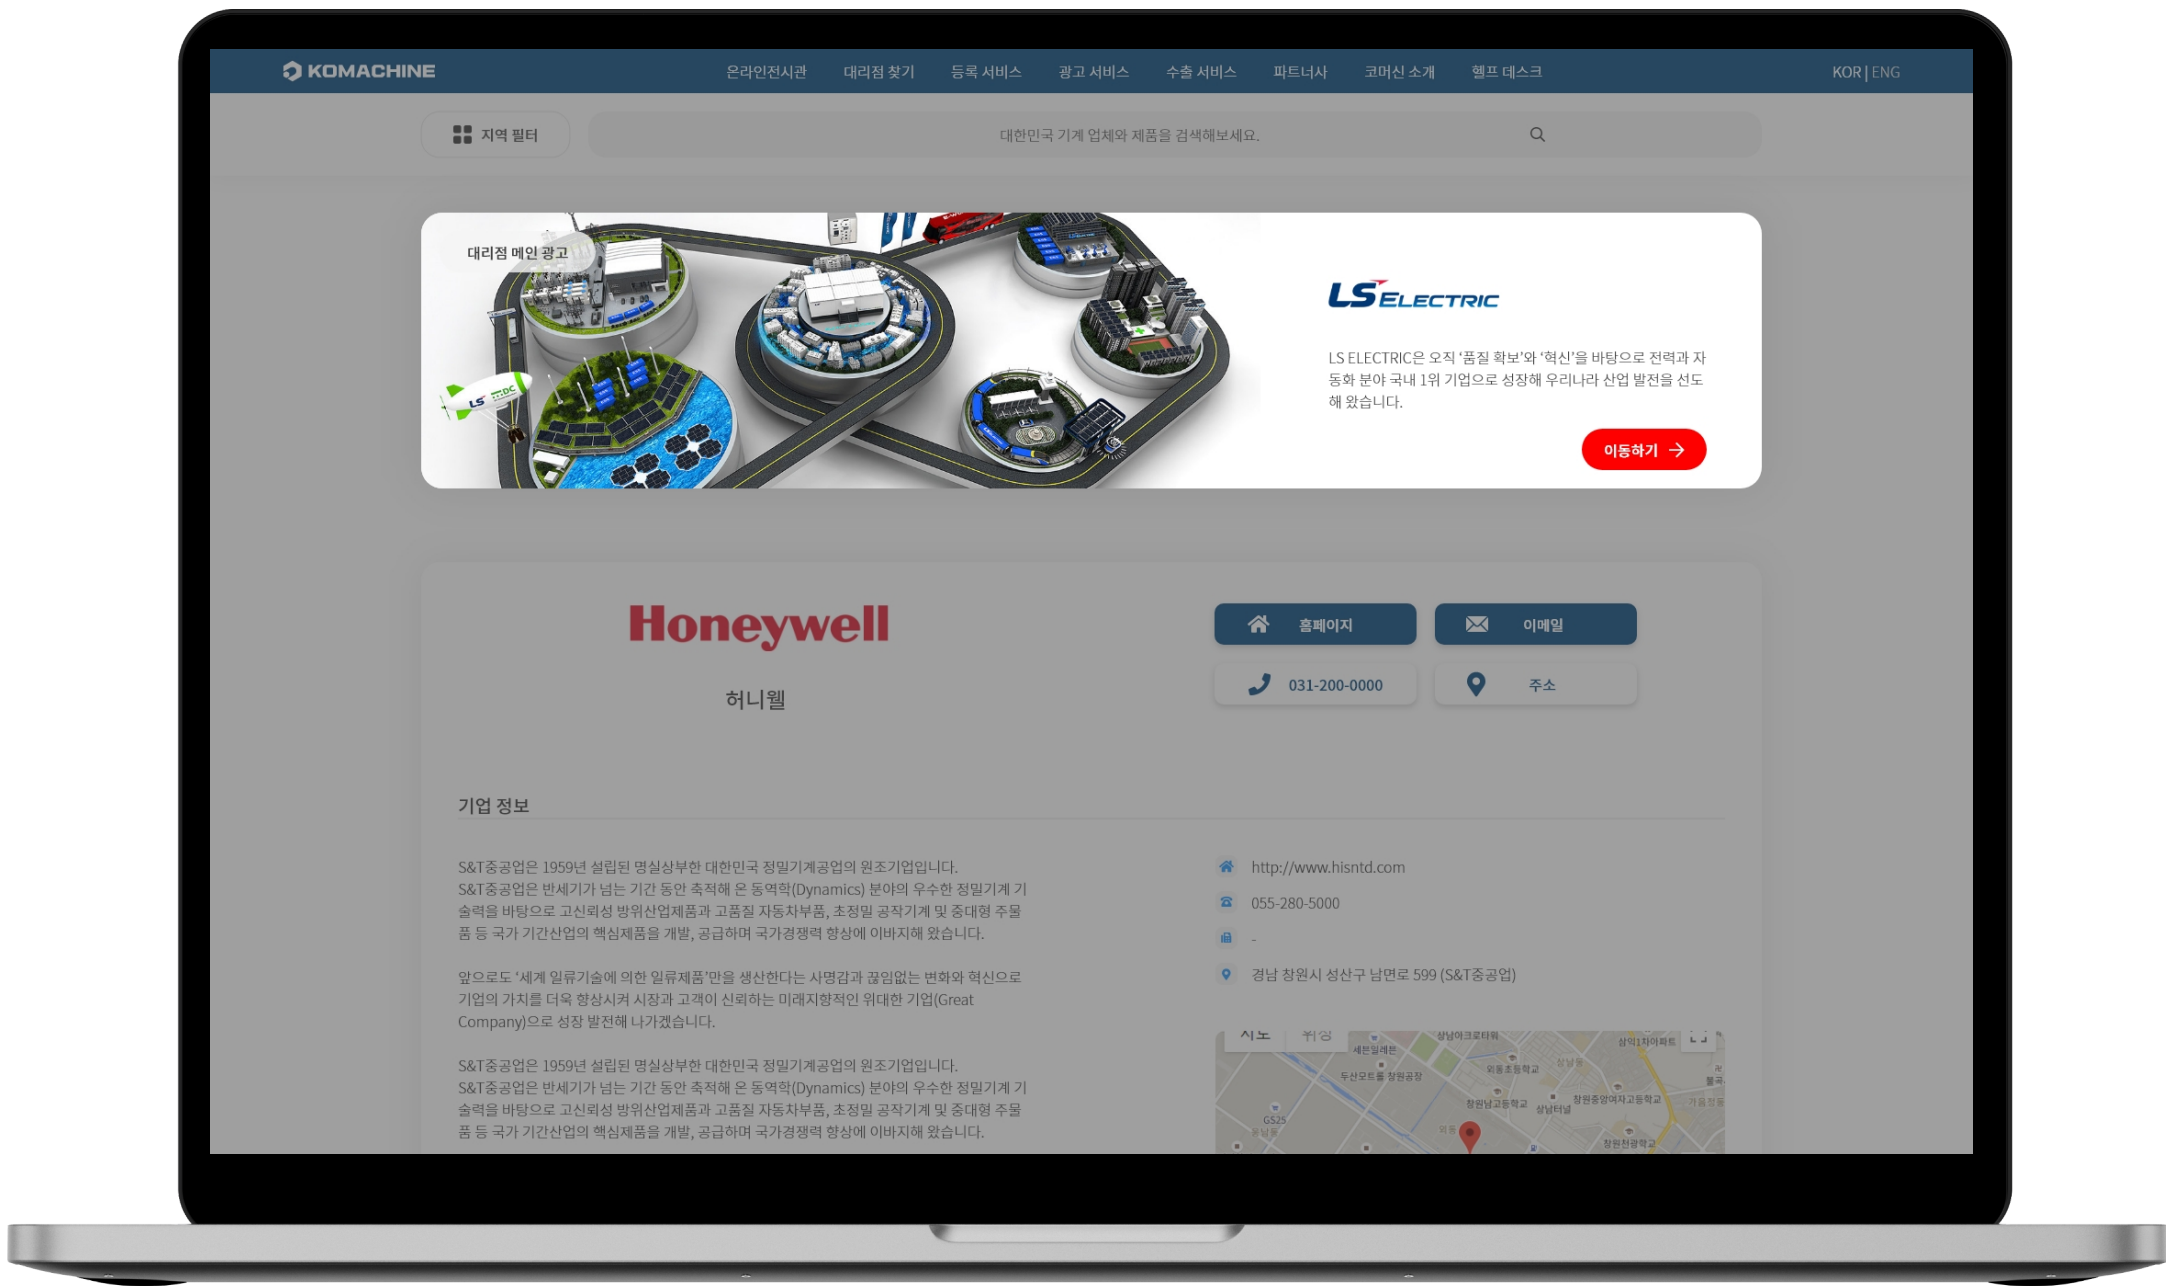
KOMACHINE

온라인전시관 대리점 찾기 등록 서비스 광고 서비스 수출 서비스 파트너사 코머신 소개 헬프 데스크

KOR | ENG

지역 필터

대한민국 기계 업체와 제품을 검색해보세요.

대리점 메인 광고

LS ELECTRIC

LS ELECTRIC은 오직 '품질 확보'와 '혁신'을 바탕으로 전력과 자동화 분야 국내 1위 기업으로 성장해 우리나라 산업 발전을 선도해 왔습니다.

이동하기

Honeywell

허니웰

홈페이지

이메일

031-200-0000

주소

기업 정보

S&T중공업은 1959년 설립된 명실상부한 대한민국 정밀기계공업의 원조기업입니다.
S&T중공업은 반세기가 넘는 기간 동안 축적해 온 동역학(Dynamics) 분야의 우수한 정밀기계 기술력을 바탕으로 고신뢰성 방위산업제품과 고품질 자동차부품, 초정밀 공작기계 및 중대형 주물품 등 국가 기간산업의 핵심제품을 개발, 공급하며 국가경쟁력 향상에 이바지해 왔습니다.

앞으로도 '세계 일류기술에 의한 일류제품'만을 생산한다는 사명감과 끊임없는 변화와 혁신으로 기업의 가치를 더욱 향상시켜 시장과 고객이 신뢰하는 미래지향적인 위대한 기업(Great Company)으로 성장 발전해 나가겠습니다.

S&T중공업은 1959년 설립된 명실상부한 대한민국 정밀기계공업의 원조기업입니다.
S&T중공업은 반세기가 넘는 기간 동안 축적해 온 동역학(Dynamics) 분야의 우수한 정밀기계 기술력을 바탕으로 고신뢰성 방위산업제품과 고품질 자동차부품, 초정밀 공작기계 및 중대형 주물품 등 국가 기간산업의 핵심제품을 개발, 공급하며 국가경쟁력 향상에 이바지해 왔습니다.

http://www.hisntd.com

055-280-5000

-

경남 창원시 성산구 남면로 599 (S&T중공업)

지도 위성

두산모트롤 창원공장

창원남고등학교

창원중앙여자고등학교

GS25